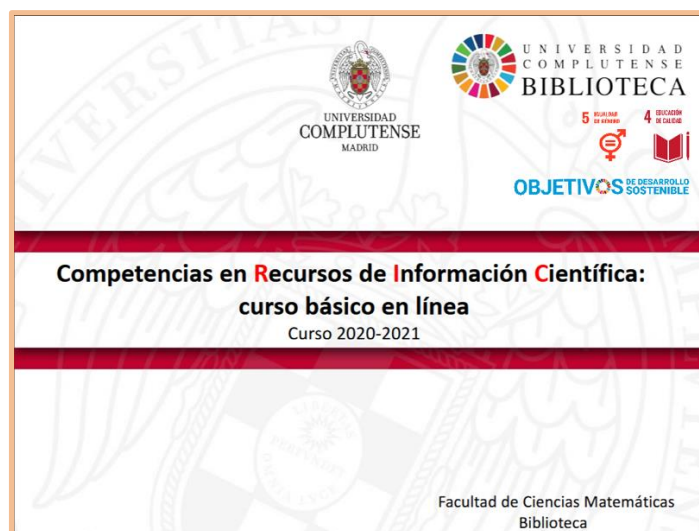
UNIVERSIDAD COMPLUTENSE MADRID

UNIVERSIDAD COMPLUTENSE BIBLIOTECA

5 IGUALDAD DE GÉNERO

4 EDUCACIÓN DE CALIDAD

OBJETIVOS DE DESARROLLO SOSTENIBLE

Competencias en Recursos de Información Científica: curso básico en línea

Curso 2020-2021

Facultad de Ciencias Matemáticas
Biblioteca